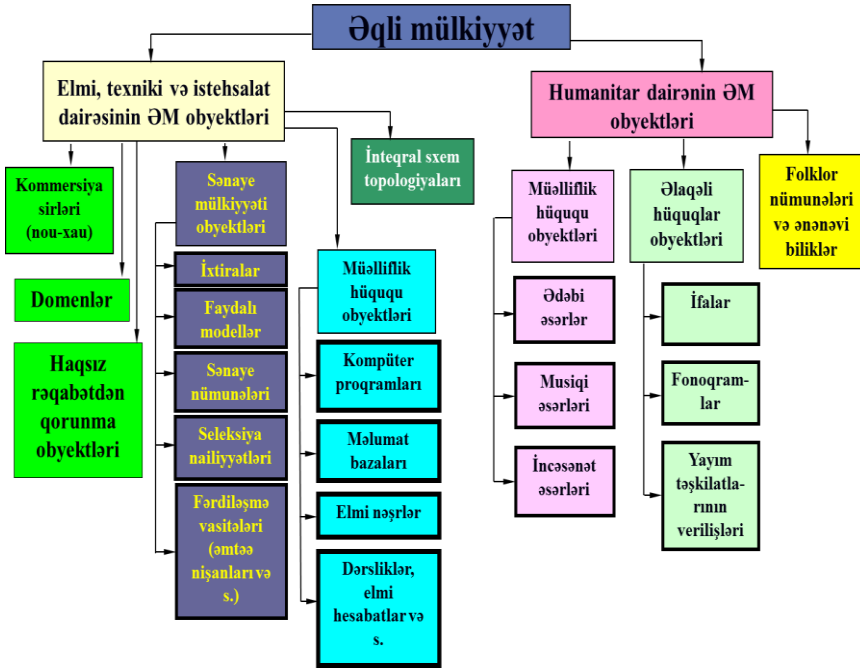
Əqli mülkiyyət

Elmi, texniki və istehsalat dairəsinin ƏM obyektləri

Kommersiya sirləri (nou-xau)

Domenlər

Haqsız rəqabətdən qorunma obyektləri

Sənaye mülkiyyəti obyektləri

İxtiralar

Faydalı modellər

Sənaye nümunələri

Seleksiya nailiyyətləri

Fərdiləşmə vasitələri (əmtəə nişanları və s.)

İnteqral sxem topologiyaları

Müəlliflik hüququ obyektləri

Kompüter proqramları

Məlumat bazaları

Elmi nəşrlər

Dərsliklər, elmi hesabatlar və s.

Humanitar dairənin ƏM obyektləri

Müəlliflik hüququ obyektləri

Ədəbi əsərlər

Musiqi əsərləri

İncəsənət əsərləri

Əlaqəli hüquqlar obyektləri

İfalar

Fonoqramlar

Yayım təşkilatlarının verilişləri

Folklor nümunələri və ənənəvi biliklər